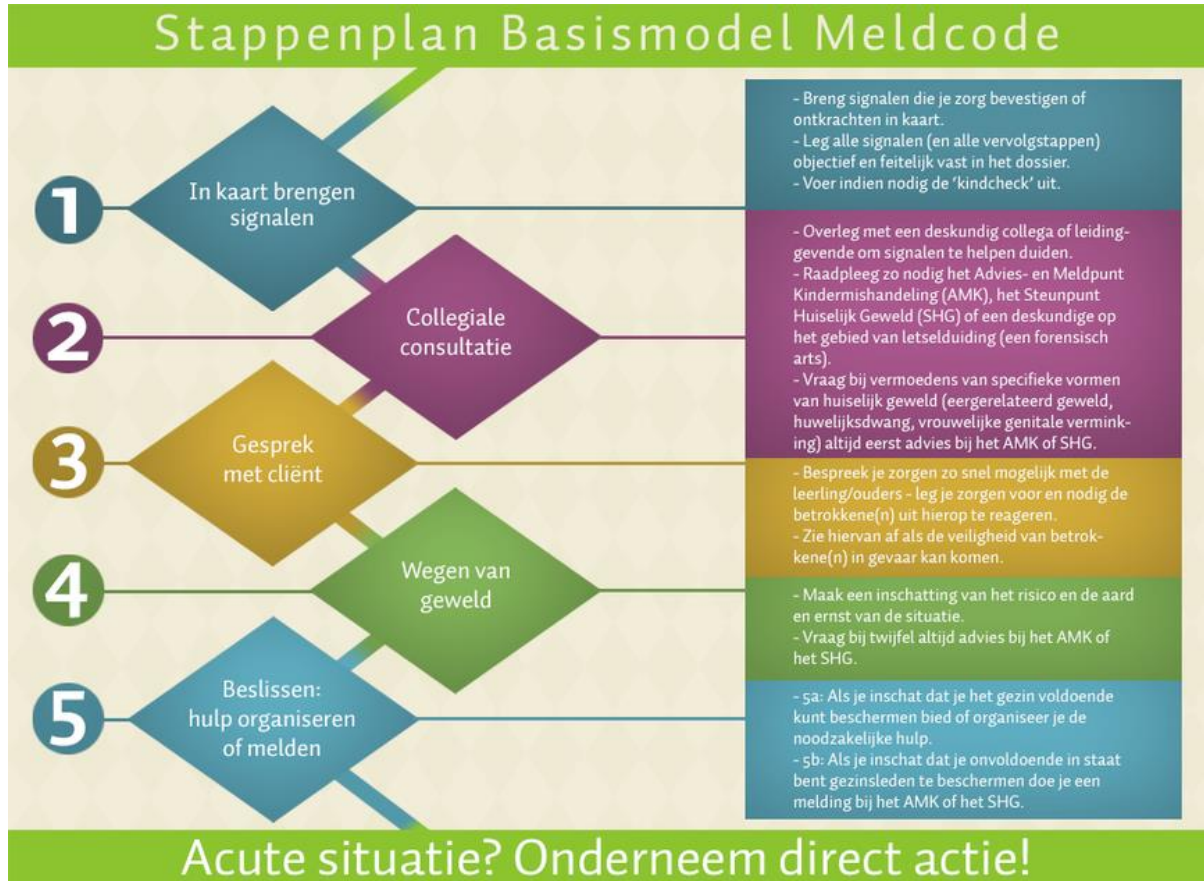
Stappenplan Basismodel Meldcode

1

In kaart brengen signalen

- Breng signalen die je zorg bevestigen of ontkrachten in kaart.
- Leg alle signalen (en alle vervolgstappen) objectief en feitelijk vast in het dossier.
- Voer indien nodig de 'kindcheck' uit.

2

Collegiale consultatie

- Overleg met een deskundig collega of leidinggevende om signalen te helpen duiden.
- Raadpleeg zo nodig het Advies- en Meldpunt Kindermishandeling (AMK), het Steunpunt Huiselijk Geweld (SHG) of een deskundige op het gebied van letselduiding (een forensisch arts).
- Vraag bij vermoedens van specifieke vormen van huiselijk geweld (eergerelateerd geweld, huwelijksdwang, vrouwelijke genitale verminking) altijd eerst advies bij het AMK of SHG.

3

Gesprek met cliënt

- Bespreek je zorgen zo snel mogelijk met de leerling/ouders - leg je zorgen voor en nodig de betrokkene(n) uit hierop te reageren.
- Zie hiervan af als de veiligheid van betrokkene(n) in gevaar kan komen.

4

Wegen van geweld

- Maak een inschatting van het risico en de aard en ernst van de situatie.
- Vraag bij twijfel altijd advies bij het AMK of het SHG.

5

Beslissen: hulp organiseren of melden

- 5a: Als je inschat dat je het gezin voldoende kunt beschermen bied of organiseer je de noodzakelijke hulp.
- 5b: Als je inschat dat je onvoldoende in staat bent gezinsleden te beschermen doe je een melding bij het AMK of het SHG.

Acute situatie? Onderneem direct actie!